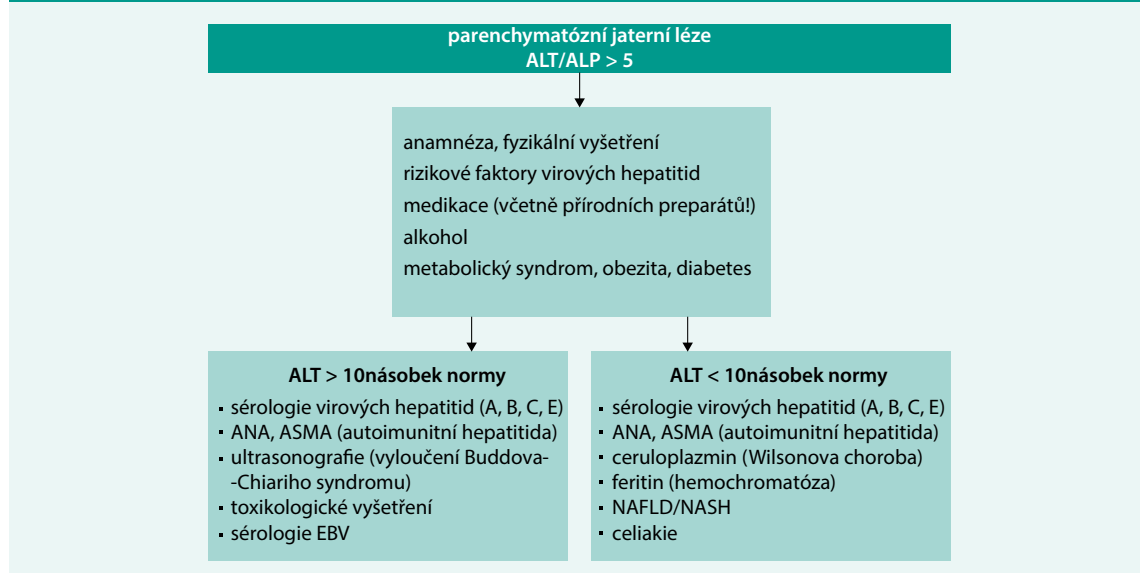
parenchymatózní jaterní léze
ALT/ALP > 5

anamnéza, fyzikální vyšetření
rizikové faktory virových hepatitid
medikace (včetně přírodních preparátů!)
alkohol
metabolický syndrom, obezita, diabetes

ALT > 10násobek normy
- sérologie virových hepatitid (A, B, C, E)
- ANA, ASMA (autoimunitní hepatitida)
- ultrasonografie (vyloučení Buddova--Chiariho syndromu)
- toxikologické vyšetření
- sérologie EBV

ALT < 10násobek normy
- sérologie virových hepatitid (A, B, C, E)
- ANA, ASMA (autoimunitní hepatitida)
- ceruloplazmin (Wilsonova choroba)
- feritin (hemochromatóza)
- NAFLD/NASH
- celiakie